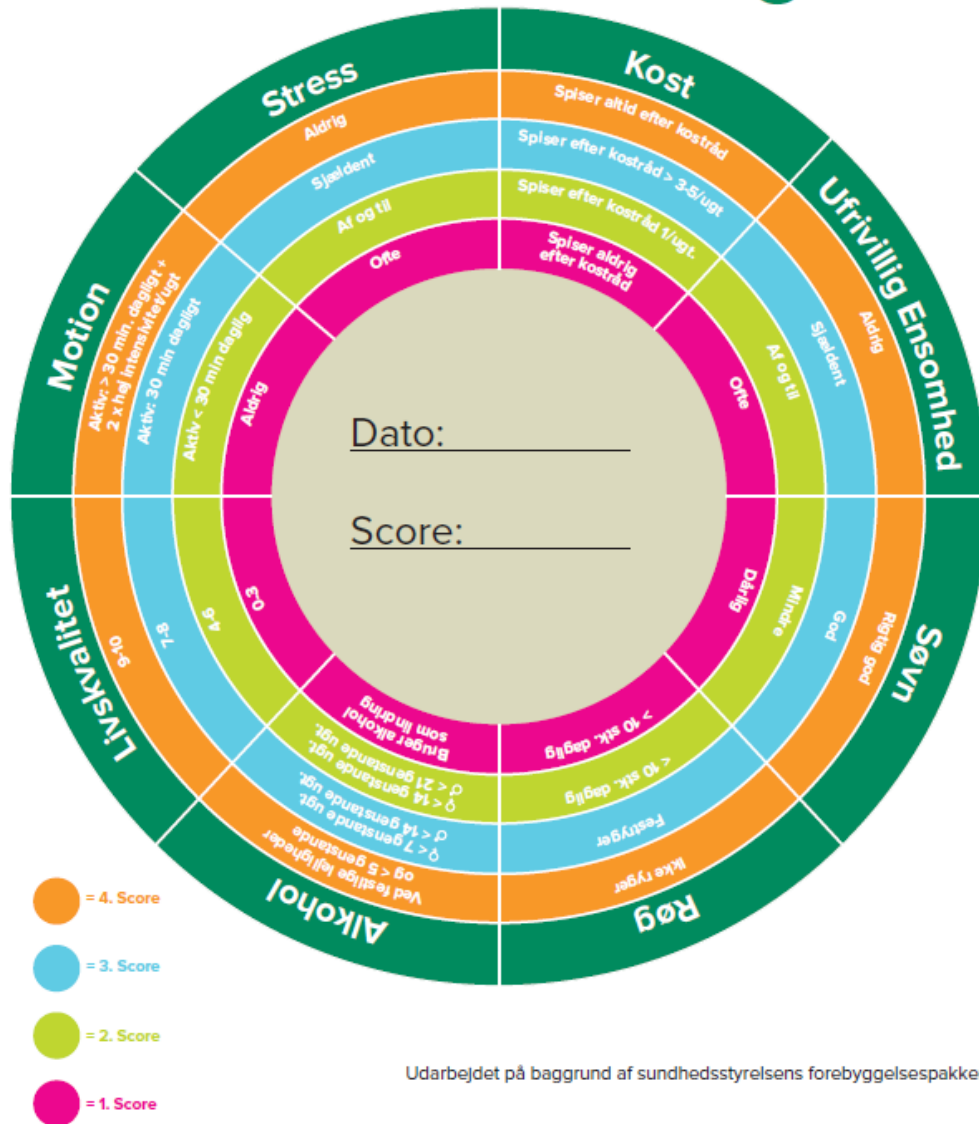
Stress
Aldrig
Sjældent
Af og til
Ofte

Kost
Spiser altid efter kostråd
Spiser efter kostråd > 3-5/ugt
Spiser efter kostråd 1/ugt.
Spiser aldrig efter kostråd

Ufrivillig Ensomhed
Aldrig
Sjældent
Af og til
Ofte

Søvn
Rigtig god
God
Mindre
Dårlig

Røg
Ikke ryger
Festryger
< 10 stk. dagligt
> 10 stk. daglig

Alkohol
Ved festlige lejligheder og < 5 genstande
♀ < 7 genstande ugt. ♂ < 14 genstande ugt.
♀ < 14 genstande ugt. ♂ < 21 genstande ugt.
Bruger alkohol som lindring

Livskvalitet
9-10
7-8
4-6
0-3

Motion
Aktiv: > 30 min. dagligt + 2 x høj intensitet/ugt
Aktiv: 30 min dagligt
Aktiv < 30 min daglig
Aldrig

Dato:
Score:

= 4. Score
= 3. Score
= 2. Score
= 1. Score

Udarbejdet på baggrund af sundhedsstyrelsens forebyggelsespakke